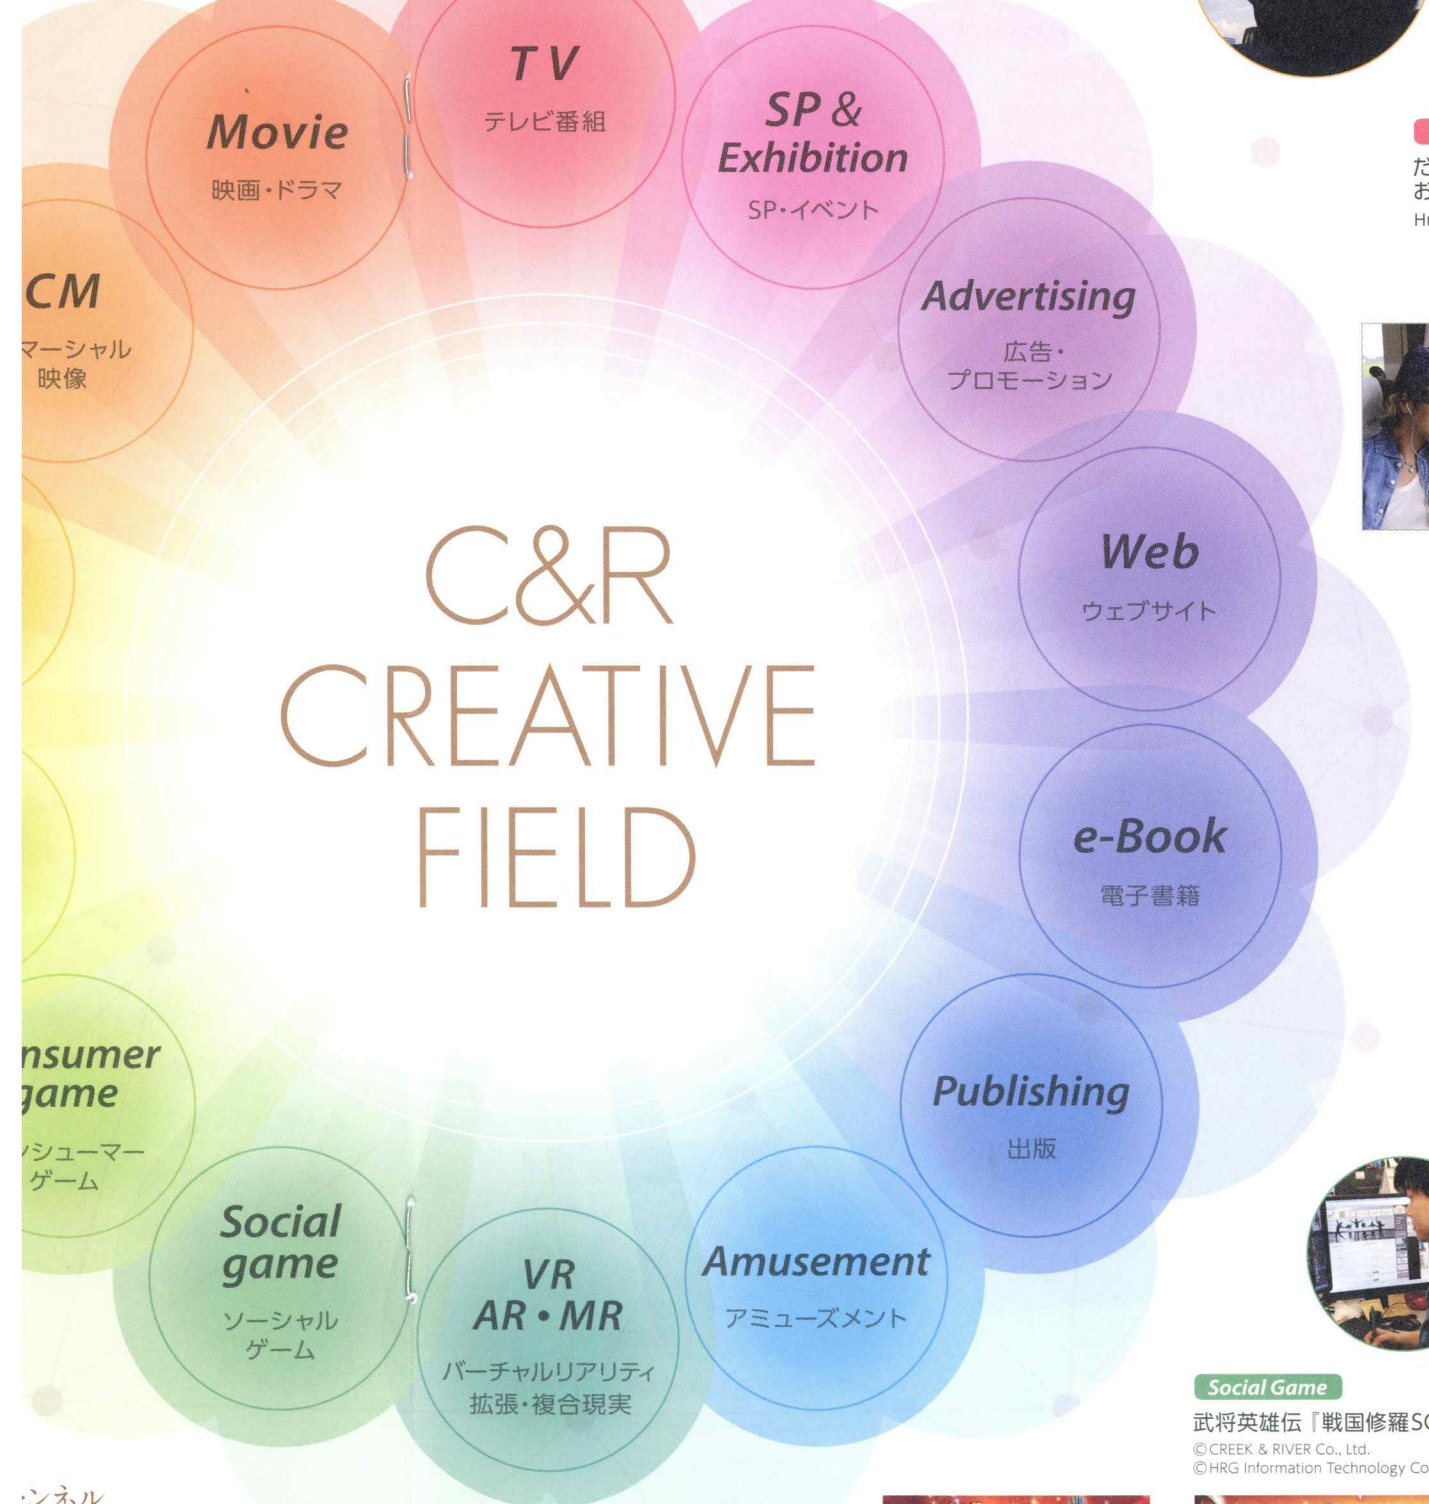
TV
テレビ番組

Movie
映画・ドラマ

SP & Exhibition
SP・イベント

CM
マーシャル
映像

Advertising
広告・
プロモーション

Web
ウェブサイト

C&R
CREATIVE
FIELD

e-Book
電子書籍

Publishing
出版

nsumer
game
シューマー
ゲーム

Social
game
ソーシャル
ゲーム

VR
AR・MR
バーチャルリアリティ
拡張・複合現実

Amusement
アミューズメント

だ
お
H

Social Game
武将英雄伝『戦国修羅S
©CREEK & RIVER Co., Ltd.
©HRG Information Technology Co

ンネル